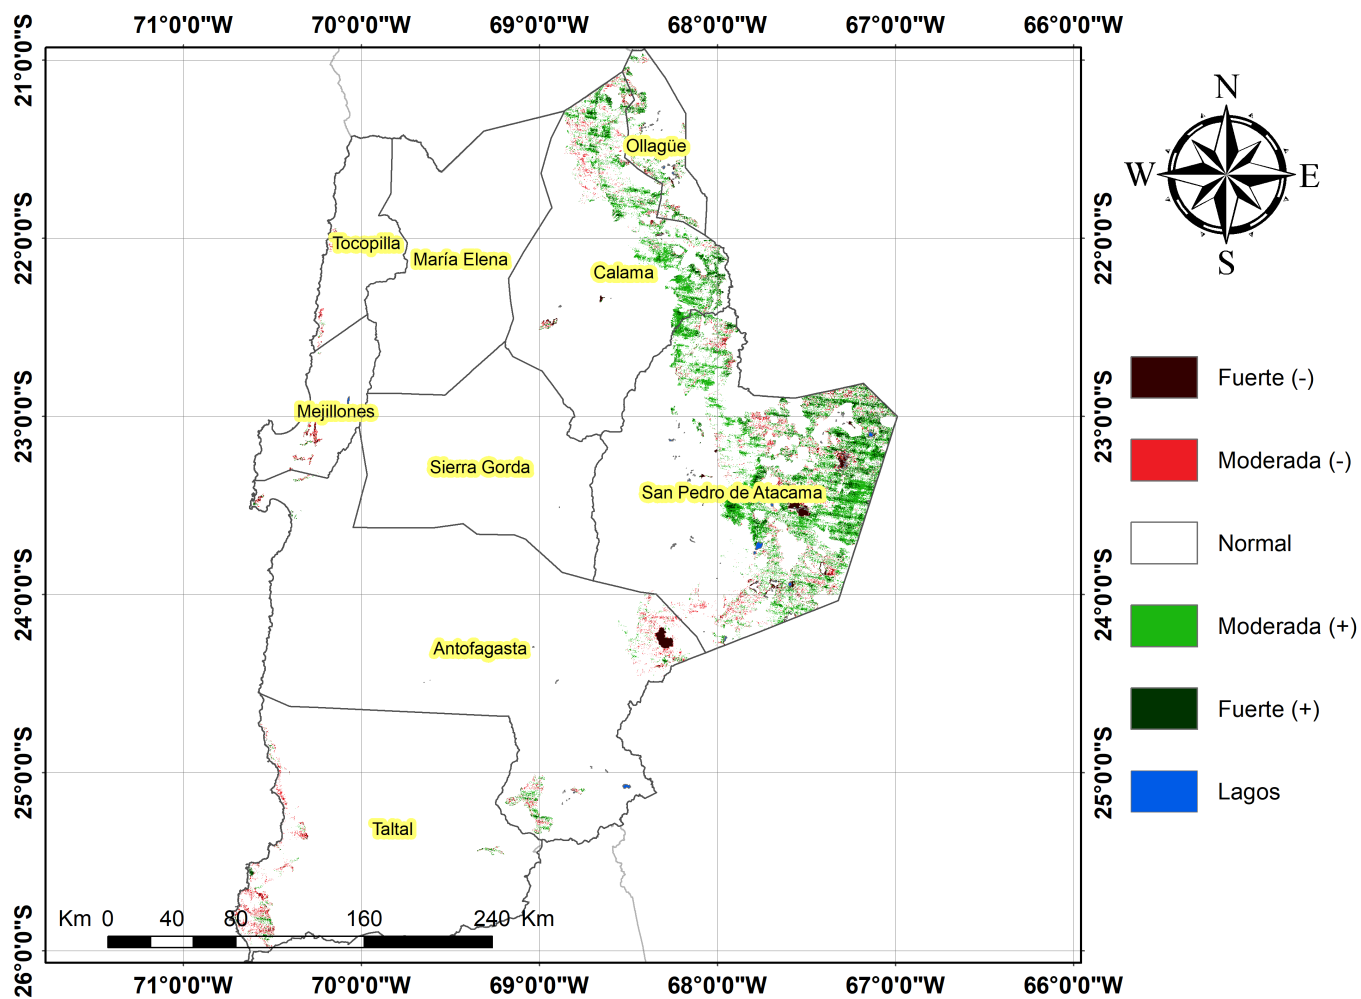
71°0'0"W 70°0'0"W 69°0'0"W 68°0'0"W 67°0'0"W 66°0'0"W

21°0'0"S
22°0'0"S
23°0'0"S
24°0'0"S
25°0'0"S
26°0'0"S

Ollagüe
Tocopilla
María Elena
Calama
Mejillones
Sierra Gorda
San Pedro de Atacama
Antofagasta
Taltal

Km 0 40 80 160 240 Km

22°0'0"S
23°0'0"S
24°0'0"S
25°0'0"S

71°0'0"W 70°0'0"W 69°0'0"W 68°0'0"W 67°0'0"W 66°0'0"W

N
W
E
S

Fuerte (-)
Moderada (-)
Normal
Moderada (+)
Fuerte (+)
Lagos